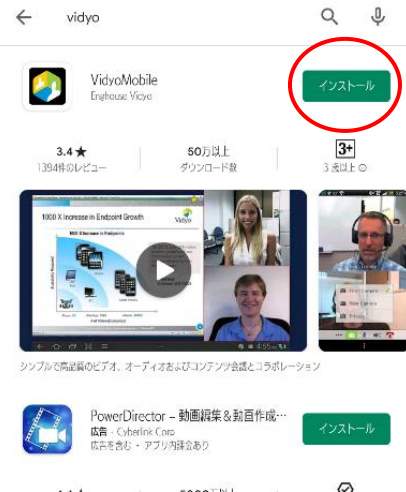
vidyo

VidyoMobile
Enghouse Vidyo

インストール

3.4★
1394件のレビュー

50万以上
ダウンロード数

3+
3 歳以上 ⓘ

1000 X Increase in Endpoint Growth

Vidyo

シンプルで高品質のビデオ、オーディオおよびコンテンツ会議とコラボレーション

PowerDirector – 動画編集＆動画作成…
広告 · Cyberlink Corp
広告を含む · アプリ内課金あり

インストール